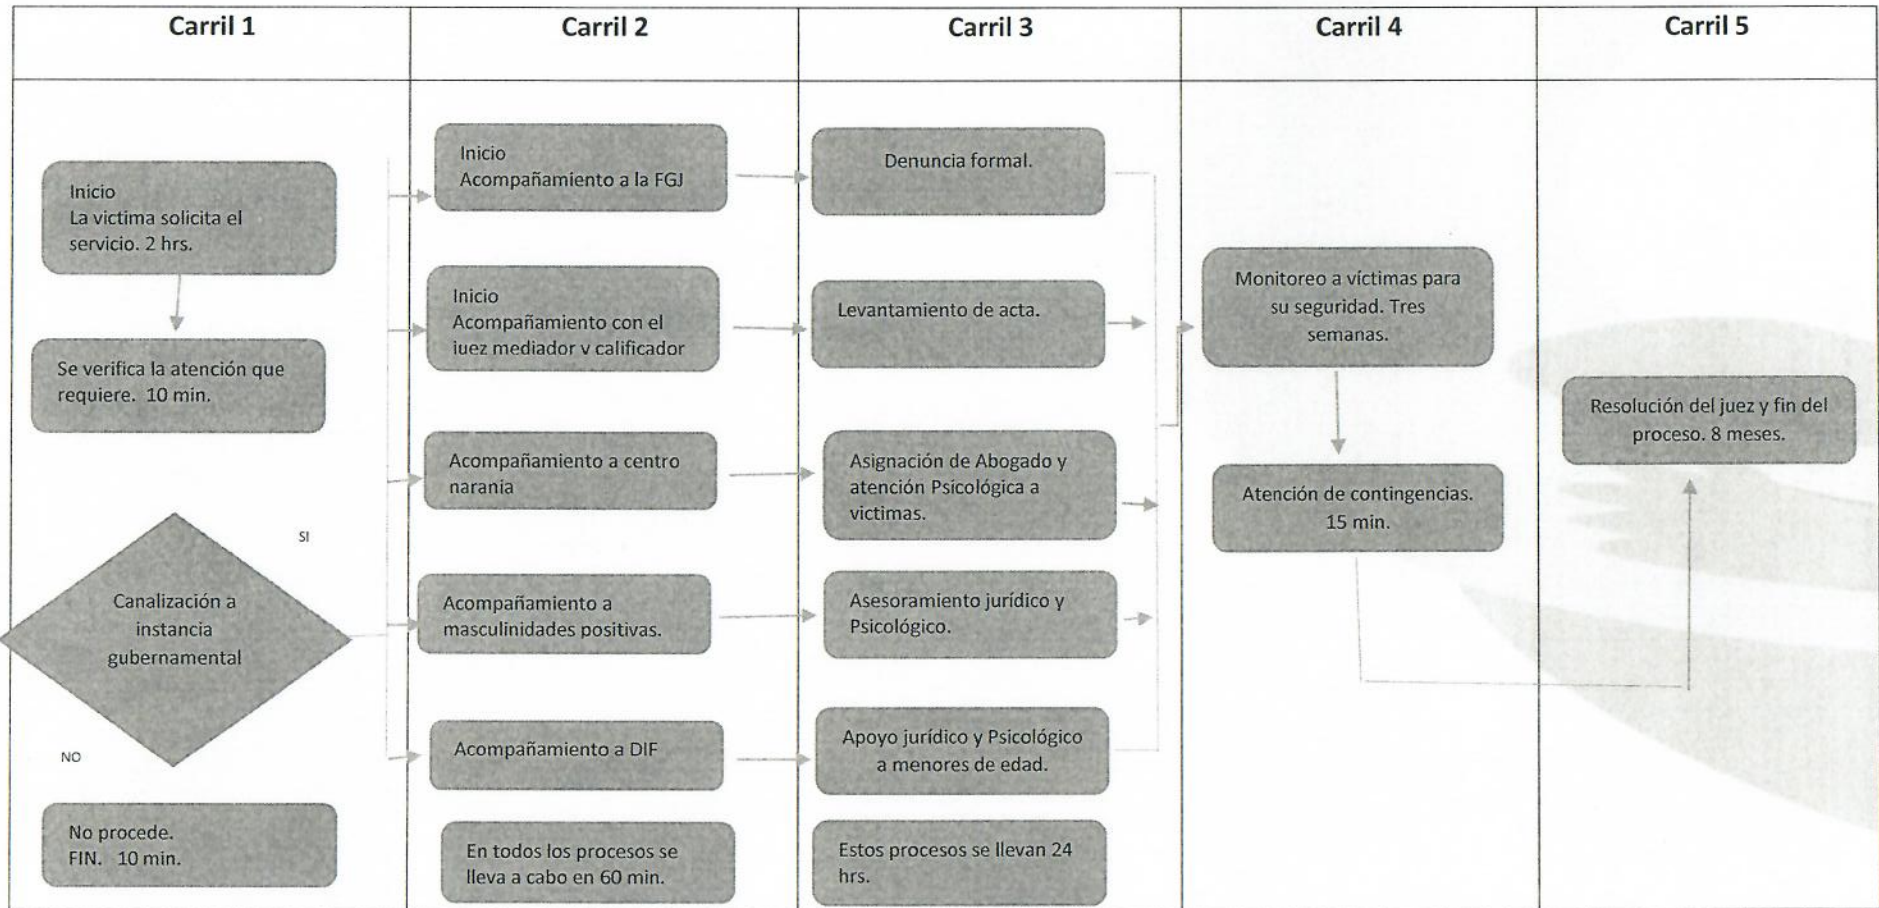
| Carril 1 | Carril 2 | Carril 3 | Carril 4 | Carril 5 |
|---|---|---|---|---|

Inicio
La victima solicita el servicio. 2 hrs.

Se verifica la atención que requiere. 10 min.

Canalización a instancia gubernamental

SI

NO

No procede.
FIN. 10 min.

Inicio
Acompañamiento a la FGJ

Inicio
Acompañamiento con el juez mediador y calificador

Acompañamiento a centro narania

Acompañamiento a masculinidades positivas.

Acompañamiento a DIF

En todos los procesos se lleva a cabo en 60 min.

Denuncia formal.

Levantamiento de acta.

Asignación de Abogado y atención Psicológica a victimas.

Asesoramiento jurídico y Psicológico.

Apoyo jurídico y Psicológico a menores de edad.

Estos procesos se llevan 24 hrs.

Monitoreo a víctimas para su seguridad. Tres semanas.

Atención de contingencias. 15 min.

Resolución del juez y fin del proceso. 8 meses.